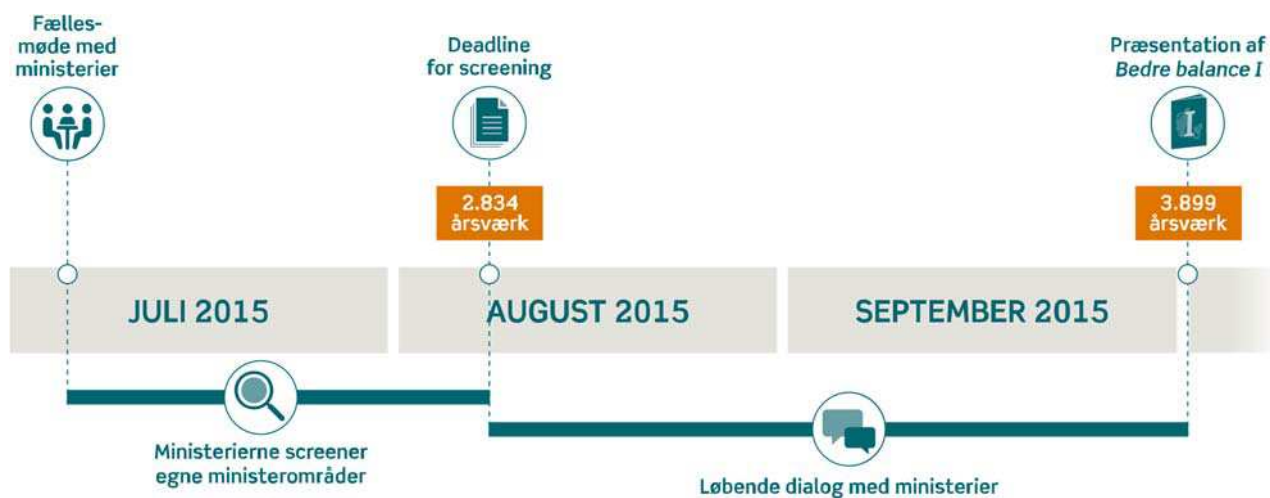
Fællesmøde med ministerier

Deadline for screening

Præsentation af *Bedre balance I*

2.834 årsværk

3.899 årsværk

JULI 2015

AUGUST 2015

SEPTEMBER 2015

Ministerierne screener egne ministerområder

Løbende dialog med ministerier